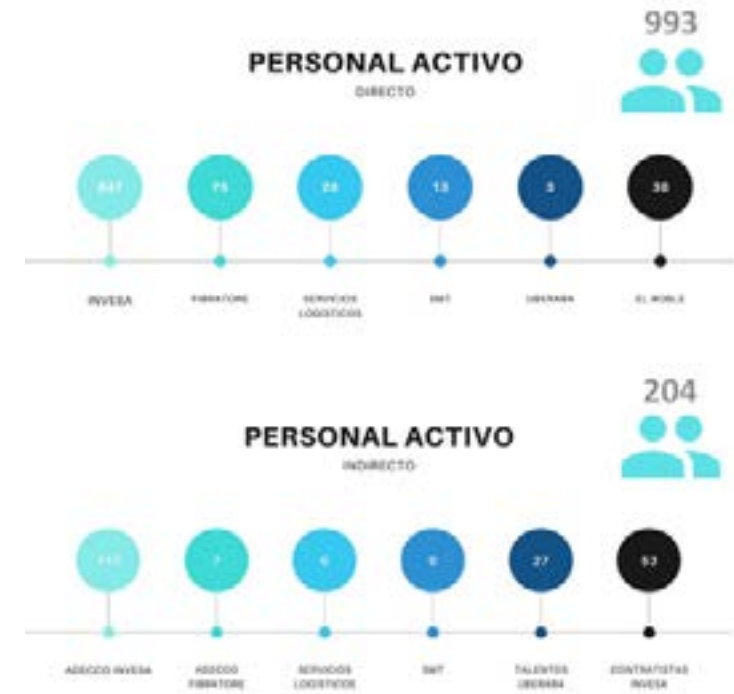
993

PERSONAL ACTIVO

DIRECTO

847

75

28

13

3

30

INVESA

FIBRATORE

SERVICIOS LOGISTICOS

SMT

UBERABA

EL ROBLE

204

PERSONAL ACTIVO

INDIRECTO

115

7

6

0

27

53

ADECCO INVESA

ADECCO FIBRATORE

SERVICIOS LOGISTICOS

SMT

TALENTOS UBERABA

CONTRATISTAS INVESA